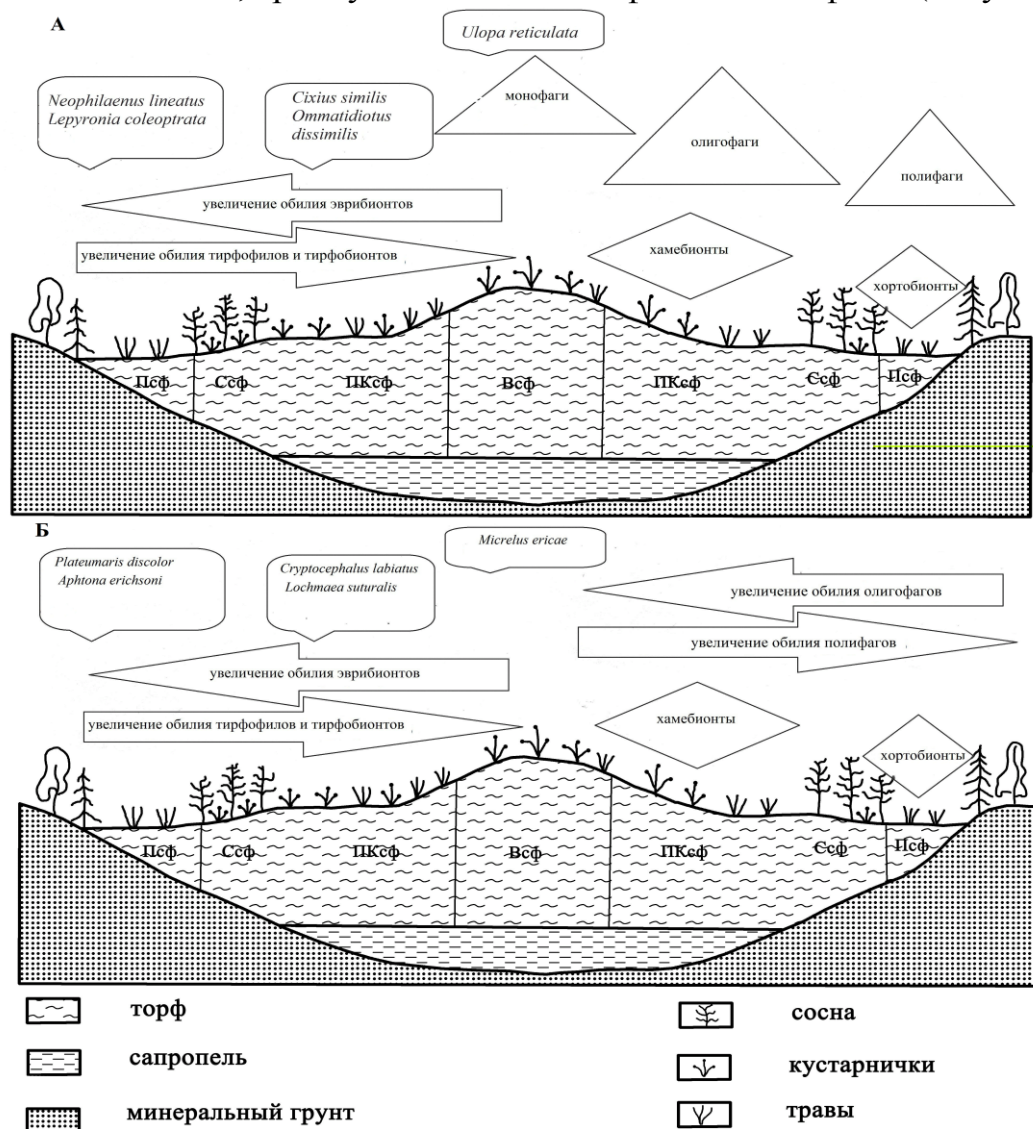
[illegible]

А

Ulopa reticulata

Neophilaenus lineatus
Lepyronia coleoptrata

Cixius similis
Ommatidiotus dissimilis

монофаги

олигофаги

полифаги

увеличение обилия эврибионтов

увеличение обилия тирфофилов и тирфобионтов

хамебионты

хортобионты

Псф Ссф ПКсф Всф ПКсф Ссф Псф

Б

Micrelus ericae

Plateumaris discolor
Aphtona erichsoni

Cryptocephalus labiatus
Lochmaea suturalis

увеличение обилия олигофагов

увеличение обилия полифагов

увеличение обилия эврибионтов

увеличение обилия тирфофилов и тирфобионтов

хамебионты

хортобионты

Псф Ссф ПКсф Всф ПКсф Ссф Псф

торф

сапропель

минеральный грунт

сосна

кустарнички

травы